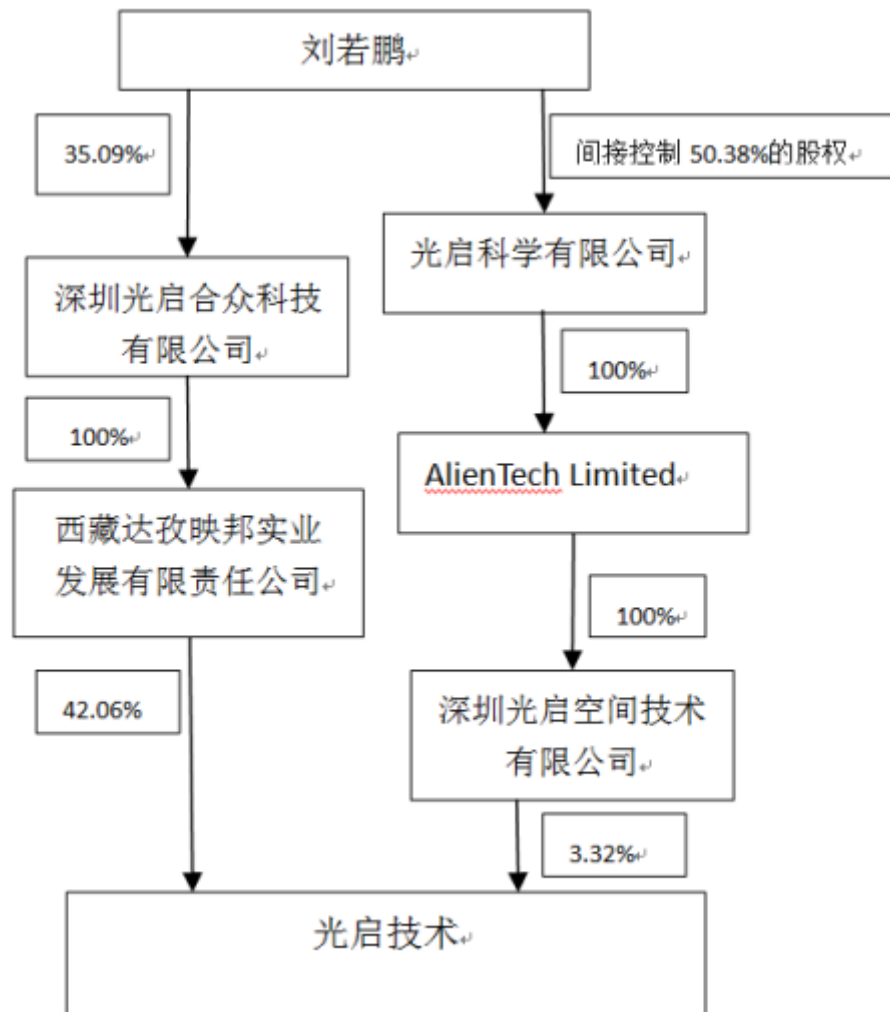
刘若鹏

35.09%

间接控制 50.38%的股权

深圳光启合众科技有限公司

光启科学有限公司

100%

100%

AlienTech Limited

西藏达孜映邦实业发展有限责任公司

100%

42.06%

深圳光启空间技术有限公司

3.32%

光启技术